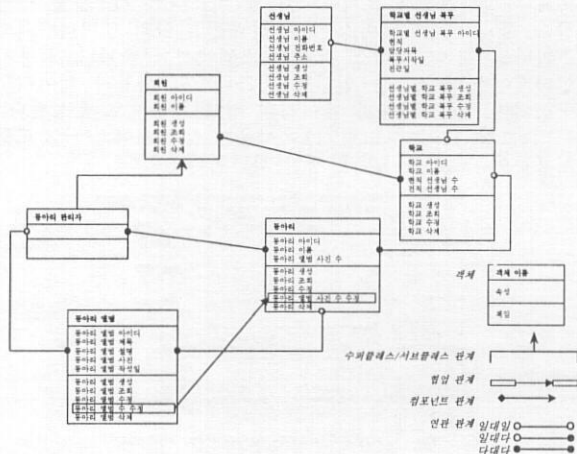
선생님

선생님 아이디
선생님 이름
선생님 전화번호
선생님 주소

선생님 생성
선생님 조회
선생님 수정
선생님 삭제

학교별 선생님 복무

학교별 선생님 복무 아이디
현직
담당과목
복무시작일
전근일

선생님별 학교 복무 생성
선생님별 학교 복무 조회
선생님별 학교 복무 수정
선생님별 학교 복무 삭제

회원

회원 아이디
회원 이름

회원 생성
회원 조회
회원 수정
회원 삭제

학교

학교 아이디
학교 이름
현직 선생님 수
전직 선생님 수

학교 생성
학교 조회
학교 수정
학교 삭제

동아리 관리자

동아리

동아리 아이디
동아리 이름
동아리 앨범 사진 수

동아리 생성
동아리 조회
동아리 수정
동아리 앨범 사진 수 수정
동아리 삭제

동아리 앨범

동아리 앨범 아이디
동아리 앨범 제목
동아리 앨범 설명
동아리 앨범 사진
동아리 앨범 작성일

동아리 앨범 생성
동아리 앨범 조회
동아리 앨범 수정
동아리 앨범 수 수정
동아리 앨범 삭제

객체

객체 이름

속성

책임

수퍼클래스/서브클래스 관계

협업 관계

컴포넌트 관계

연관 관계 일대일
일대다
다대다